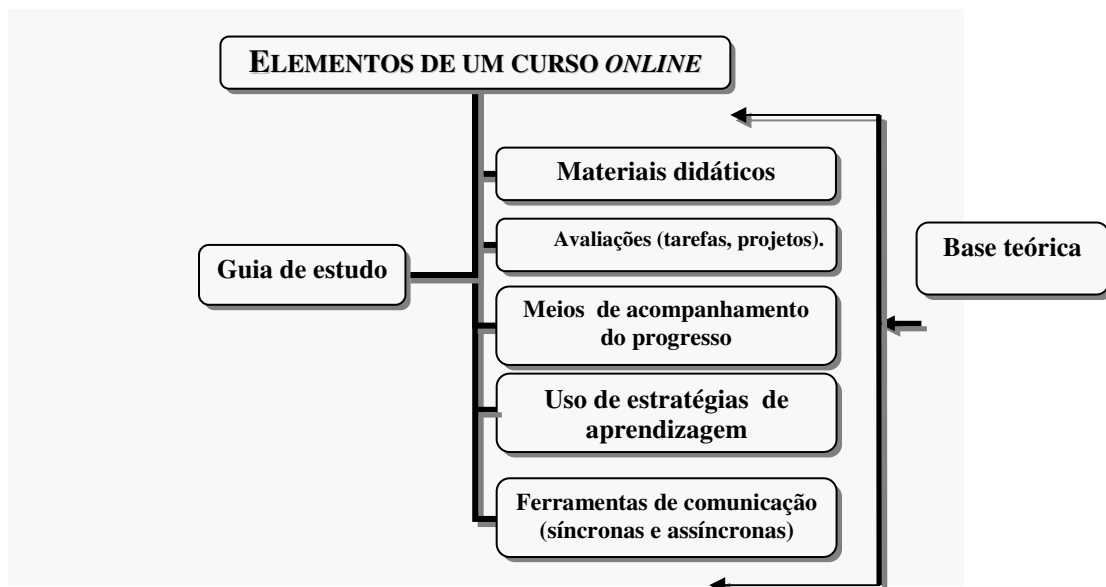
ELEMENTOS DE UM CURSO *ONLINE*

Guia de estudo

Materiais didáticos

Avaliações (tarefas, projetos).

Meios de acompanhamento do progresso

Uso de estratégias de aprendizagem

Ferramentas de comunicação (síncronas e assíncronas)

Base teórica